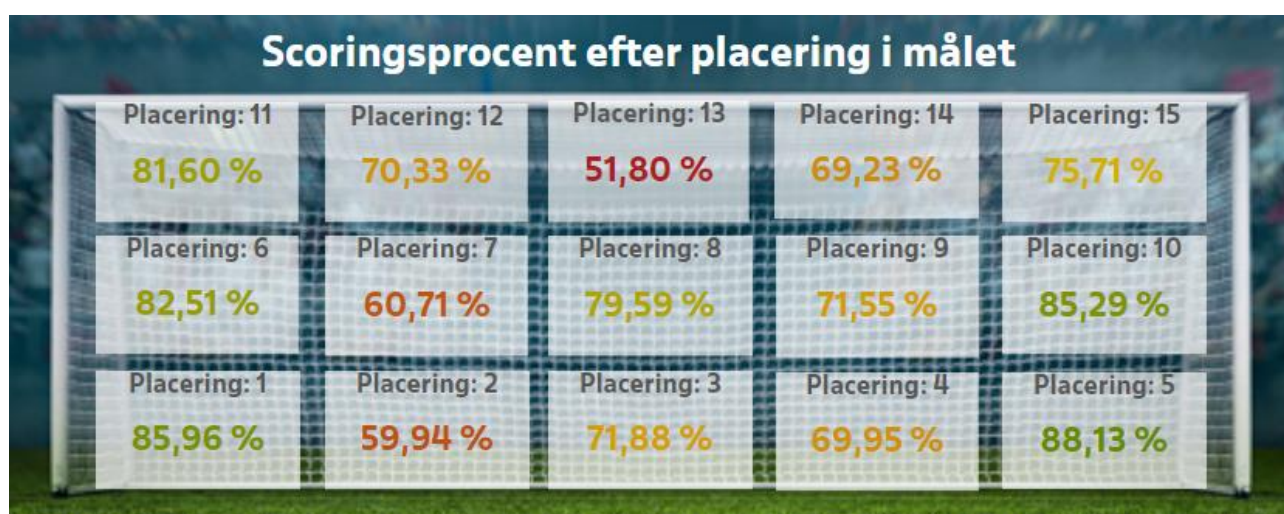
Scoringsprocent efter placering i målet

| Placering: 11 | Placering: 12 | Placering: 13 | Placering: 14 | Placering: 15 |
|---|---|---|---|---|
| 81,60 % | 70,33 % | 51,80 % | 69,23 % | 75,71 % |
| Placering: 6 | Placering: 7 | Placering: 8 | Placering: 9 | Placering: 10 |
| 82,51 % | 60,71 % | 79,59 % | 71,55 % | 85,29 % |
| Placering: 1 | Placering: 2 | Placering: 3 | Placering: 4 | Placering: 5 |
| 85,96 % | 59,94 % | 71,88 % | 69,95 % | 88,13 % |